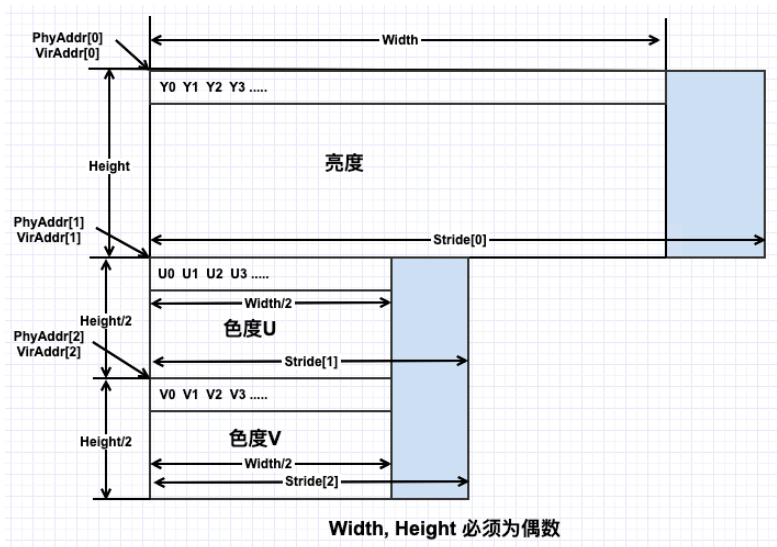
PhyAddr[0]
VirAddr[0]

Width

Y0 Y1 Y2 Y3 .....

Height

亮度

PhyAddr[1]
VirAddr[1]

Stride[0]

U0 U1 U2 U3 .....

Width/2

Height/2

色度U

PhyAddr[2]
VirAddr[2]

Stride[1]

V0 V1 V2 V3 .....

Height/2

色度V

Width/2

Stride[2]

Width, Height 必须为偶数